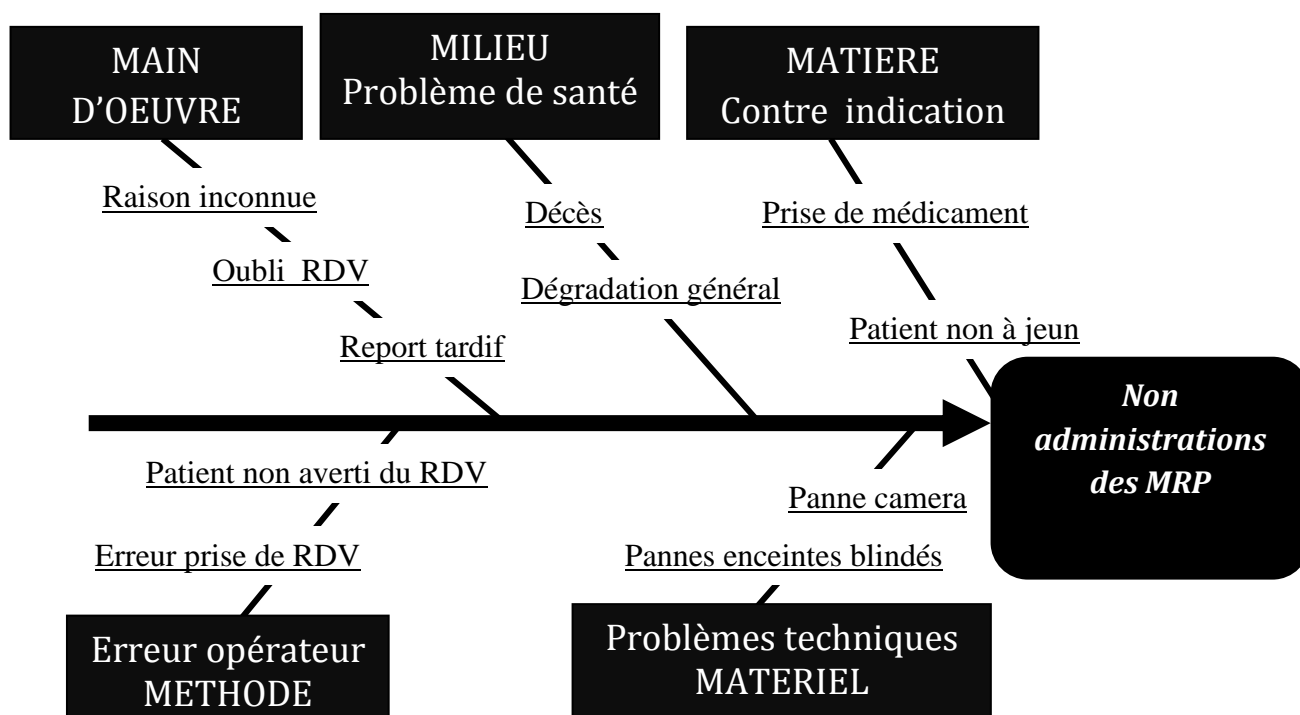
MAIN D'OEUVRE

MILIEU Problème de santé

MATIERE Contre indication

Raison inconnue

Oubli RDV

Report tardif

Décès

Dégradation général

Prise de médicament

Patient non à jeun

Non administrations des MRP

Patient non averti du RDV

Erreur prise de RDV

Panne camera

Pannes enceintes blindés

Erreur opérateur METHODE

Problèmes techniques MATERIEL